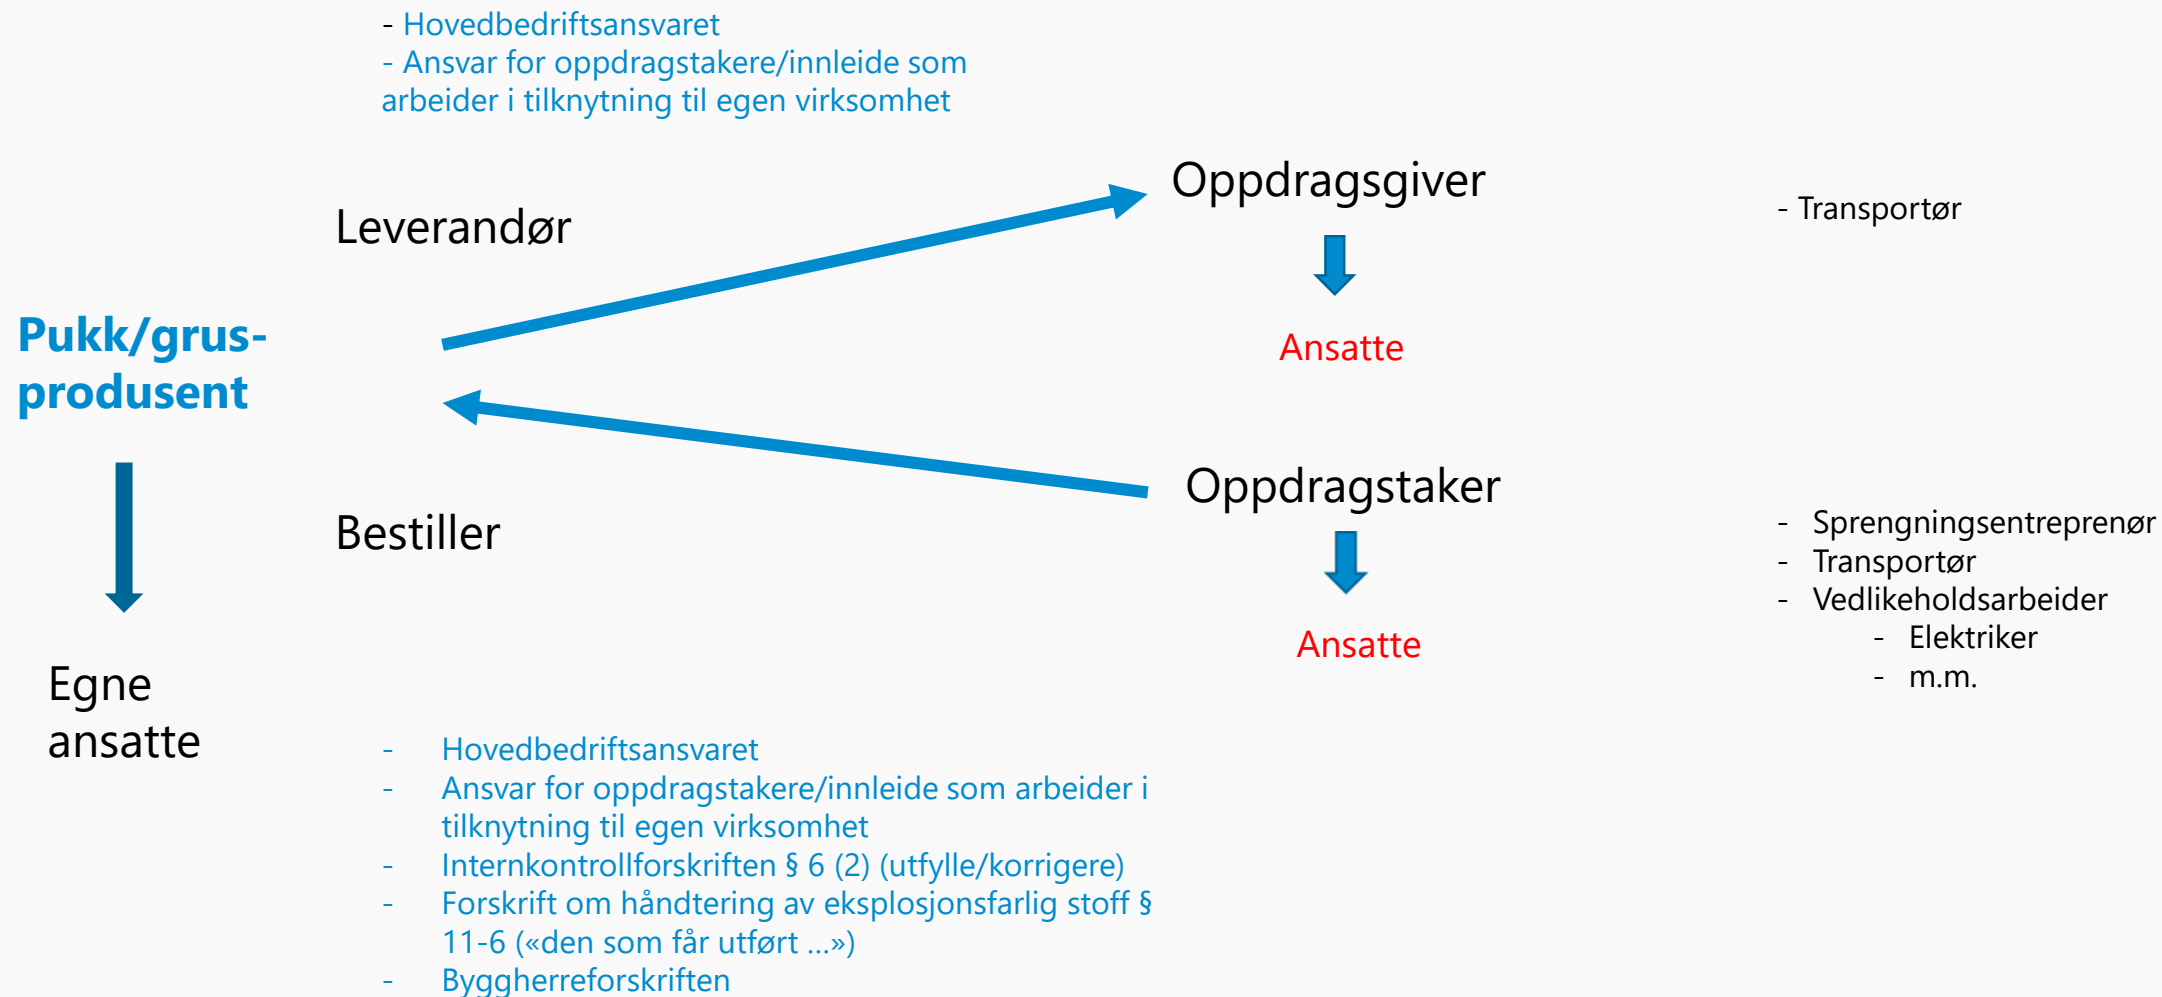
- Hovedbedriftsansvaret
- Ansvar for oppdragstakere/innleide som arbeider i tilknytning til egen virksomhet

Leverandør

Oppdragsgiver

- Transportør

Ansatte

Pukk/grus-produsent

Oppdragstaker

Bestiller

- Sprengningsentreprenør
- Transportør
- Vedlikeholdsarbeider
  - Elektriker
  - m.m.

Ansatte

Egne ansatte

- Hovedbedriftsansvaret
- Ansvar for oppdragstakere/innleide som arbeider i tilknytning til egen virksomhet
- Internkontrollforskriften § 6 (2) (utfylle/korrigere)
- Forskrift om håndtering av eksplosjonsfarlig stoff § 11-6 («den som får utført …»)
- Byggherreforskriften